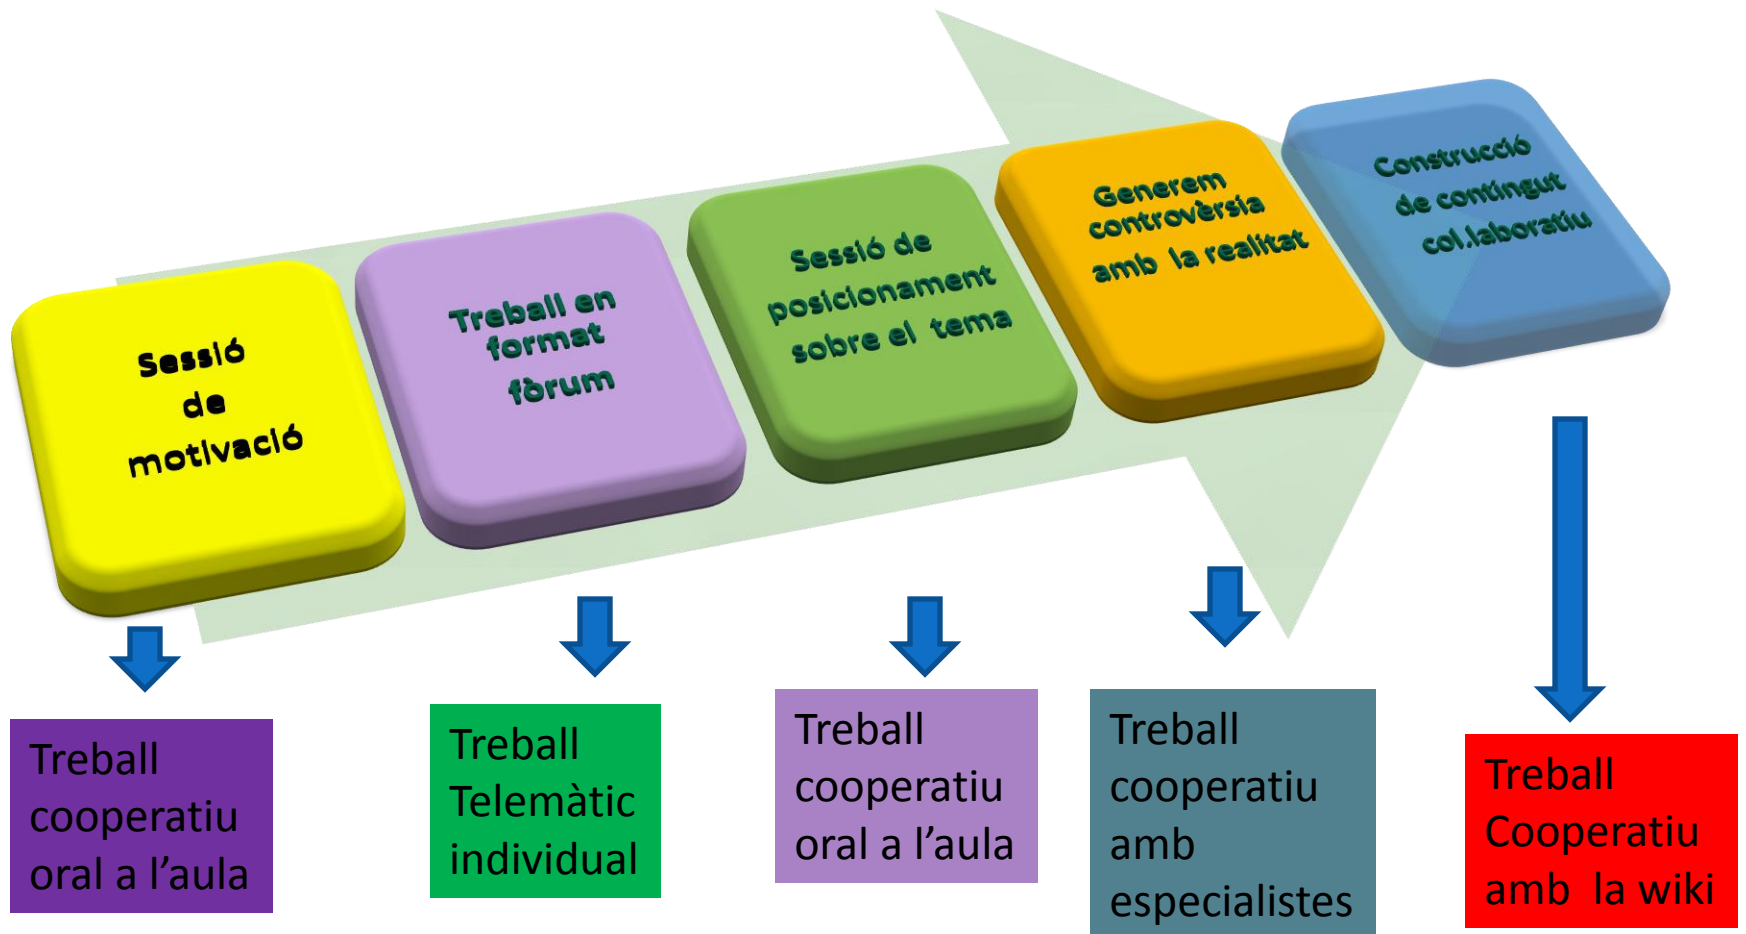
Sessió de motivació

Treball en format fòrum

Sessió de posicionament sobre el tema

Generem controvèrsia amb la realitat

Construcció de contingut col.laboratiu

Treball cooperatiu oral a l'aula

Treball Telemàtic individual

Treball cooperatiu oral a l'aula

Treball cooperatiu amb especialistes

Treball Cooperatiu amb la wiki